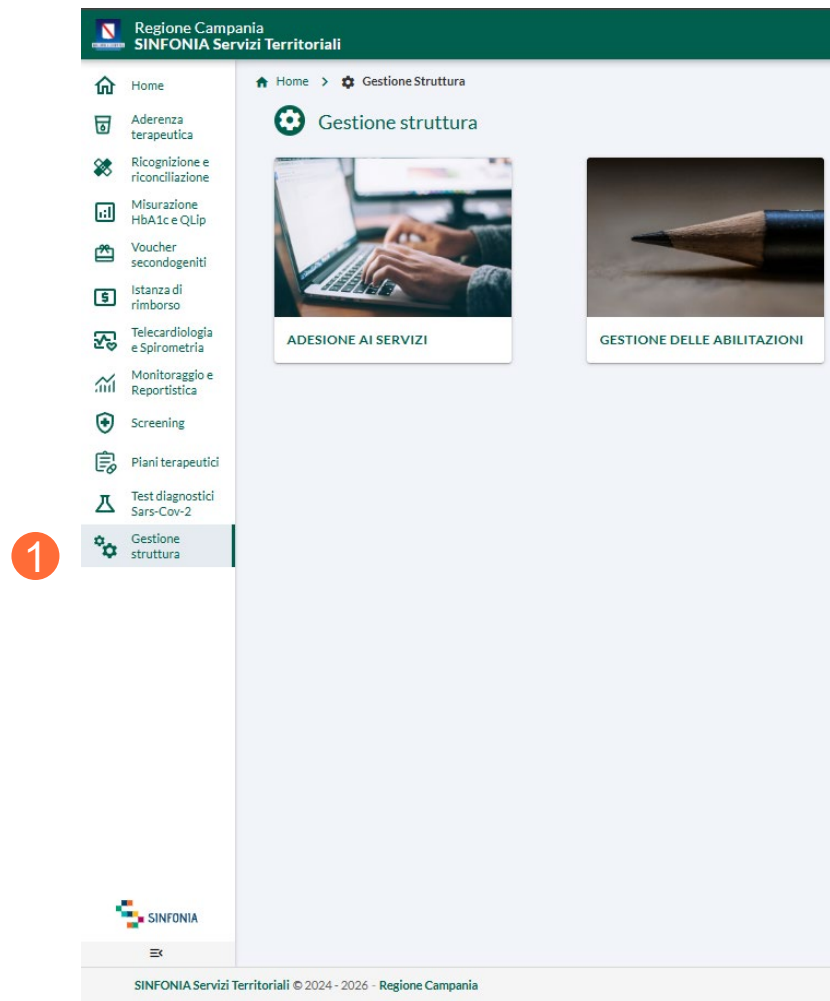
Regione Campania
SINFONIA Servizi Territoriali

Home
Aderenza terapeutica
Ricognizione e riconciliazione
Misurazione HbA1c e QLip
Voucher secondogeniti
Istanza di rimborso
Telecardiologia e Spirometria
Monitoraggio e Reportistica
Screening
Piani terapeutici
Test diagnostici Sars-Cov-2
Gestione struttura

1

Home > Gestione Struttura

Gestione struttura

ADESIONE AI SERVIZI

GESTIONE DELLE ABILITAZIONI

SINFONIA

SINFONIA Servizi Territoriali © 2024 - 2026 - Regione Campania